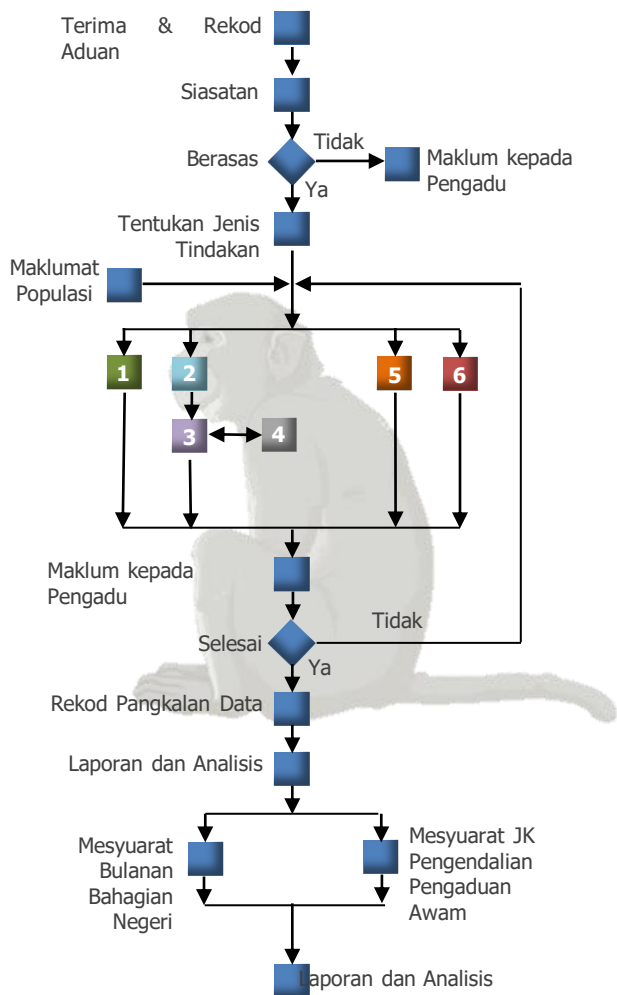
Terima & Rekod Aduan

Siasatan

Berasas

Tidak

Maklum kepada Pengadu

Ya

Tentukan Jenis Tindakan

Maklumat Populasi

1

2

5

6

3

4

Maklum kepada Pengadu

Tidak

Selesai

Ya

Rekod Pangkalan Data

Laporan dan Analisis

Mesyuarat Bulanan Bahagian Negeri

Mesyuarat JK Pengendalian Pengaduan Awam

Laporan dan Analisis